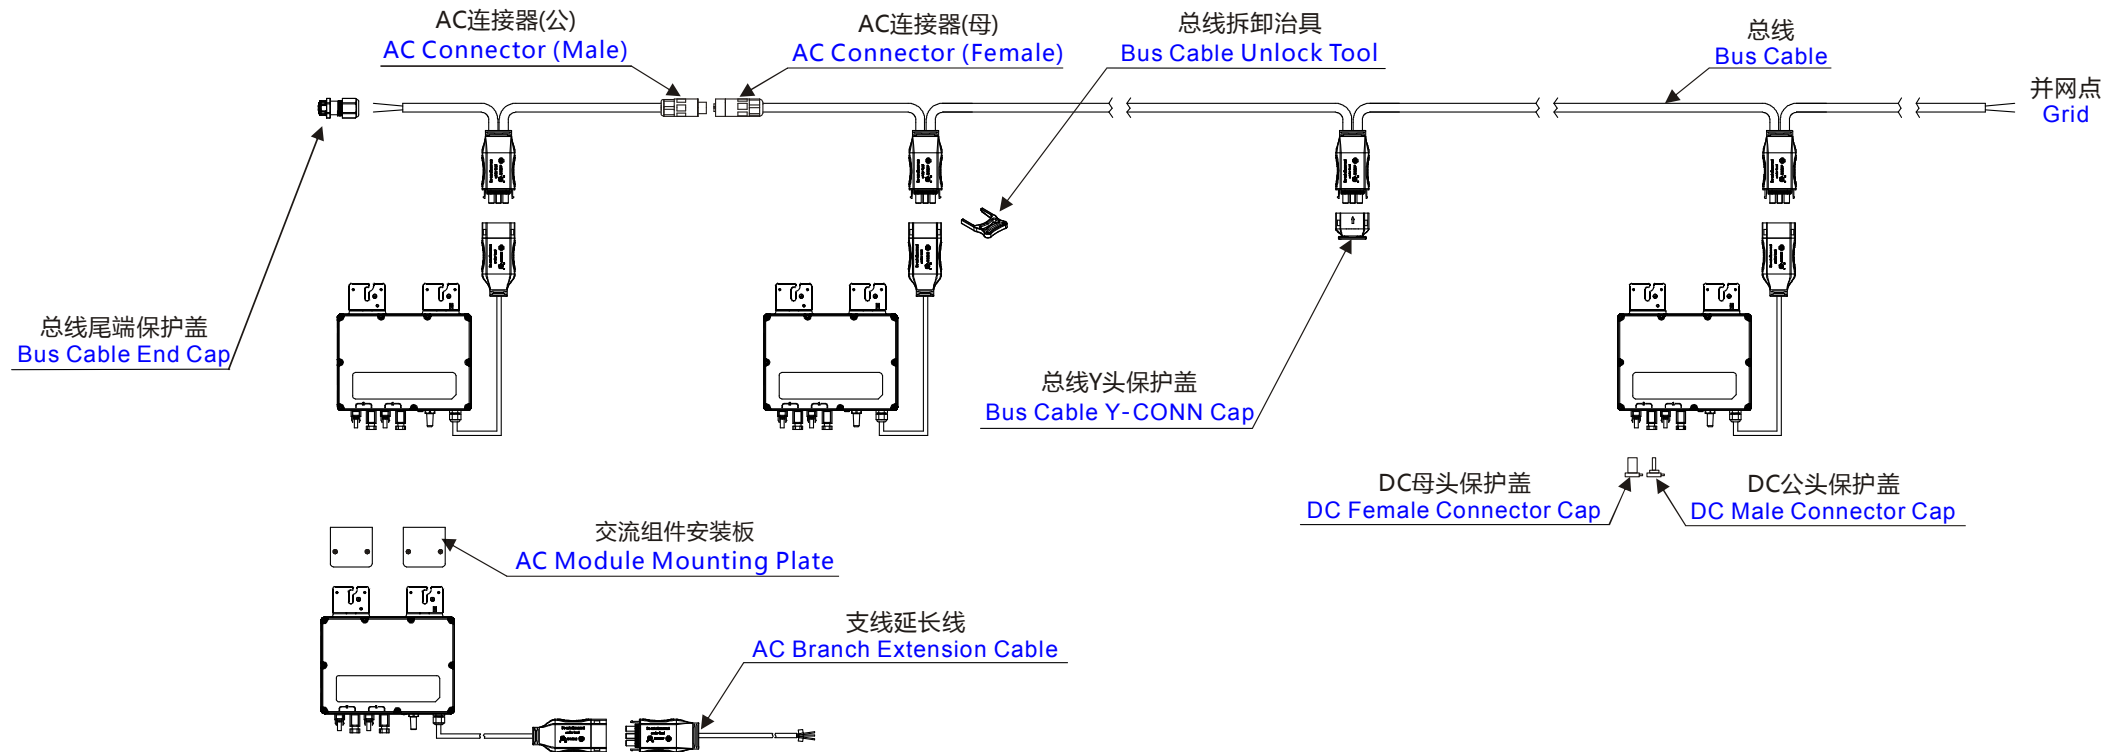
AC连接器(公)
AC Connector (Male)

AC连接器(母)
AC Connector (Female)

总线拆卸治具
Bus Cable Unlock Tool

总线
Bus Cable

并网点
Grid

总线尾端保护盖
Bus Cable End Cap

总线Y头保护盖
Bus Cable Y-CONN Cap

DC母头保护盖
DC Female Connector Cap

DC公头保护盖
DC Male Connector Cap

交流组件安装板
AC Module Mounting Plate

支线延长线
AC Branch Extension Cable